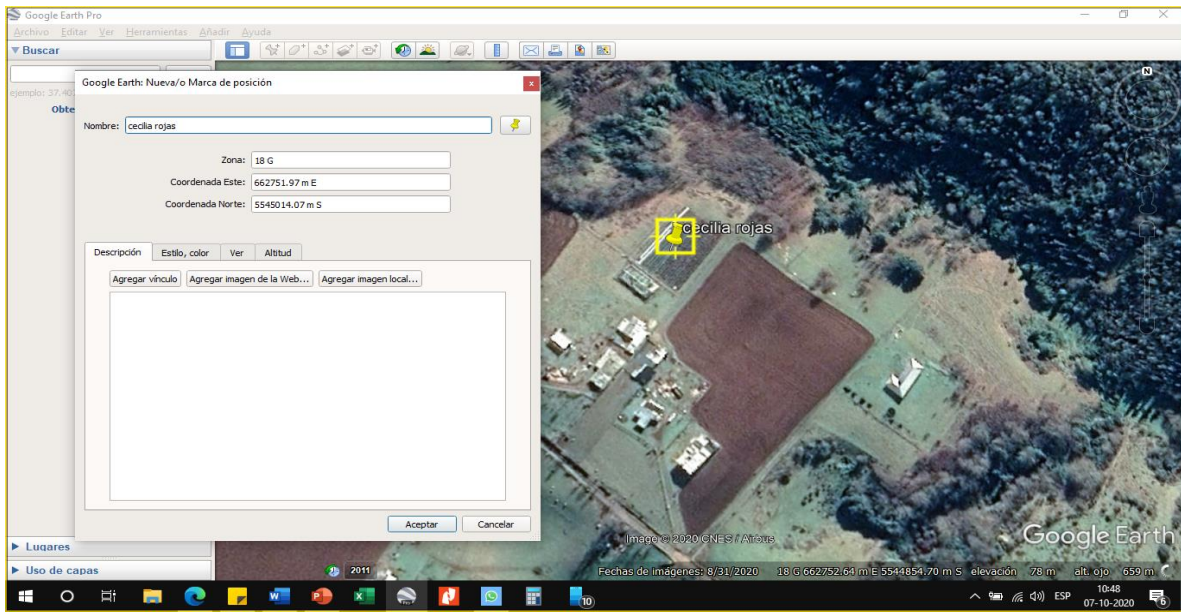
Google Earth Pro

Archivo Editar Ver Herramientas Añadir Ayuda

▼ Buscar

ejemplo: 37.40

Obte

Google Earth: Nueva/o Marca de posición

Nombre: cecilia rojas

Zona: 18 G

Coordenada Este: 662751.97 m E

Coordenada Norte: 5545014.07 m S

Descripción | Estilo, color | Ver | Altitud

Agregar vínculo | Agregar imagen de la Web... | Agregar imagen local...

Aceptar | Cancelar

cecilia rojas

N

▶ Lugares

▶ Uso de capas

2011

Image © 2020 CNES / Airbus

Google Earth

Fechas de imágenes: 8/31/2020 18 G 662752.64 m E 5544854.70 m S elevación 78 m alt. ojo 659 m

10

ESP 10:48 07-10-2020

6